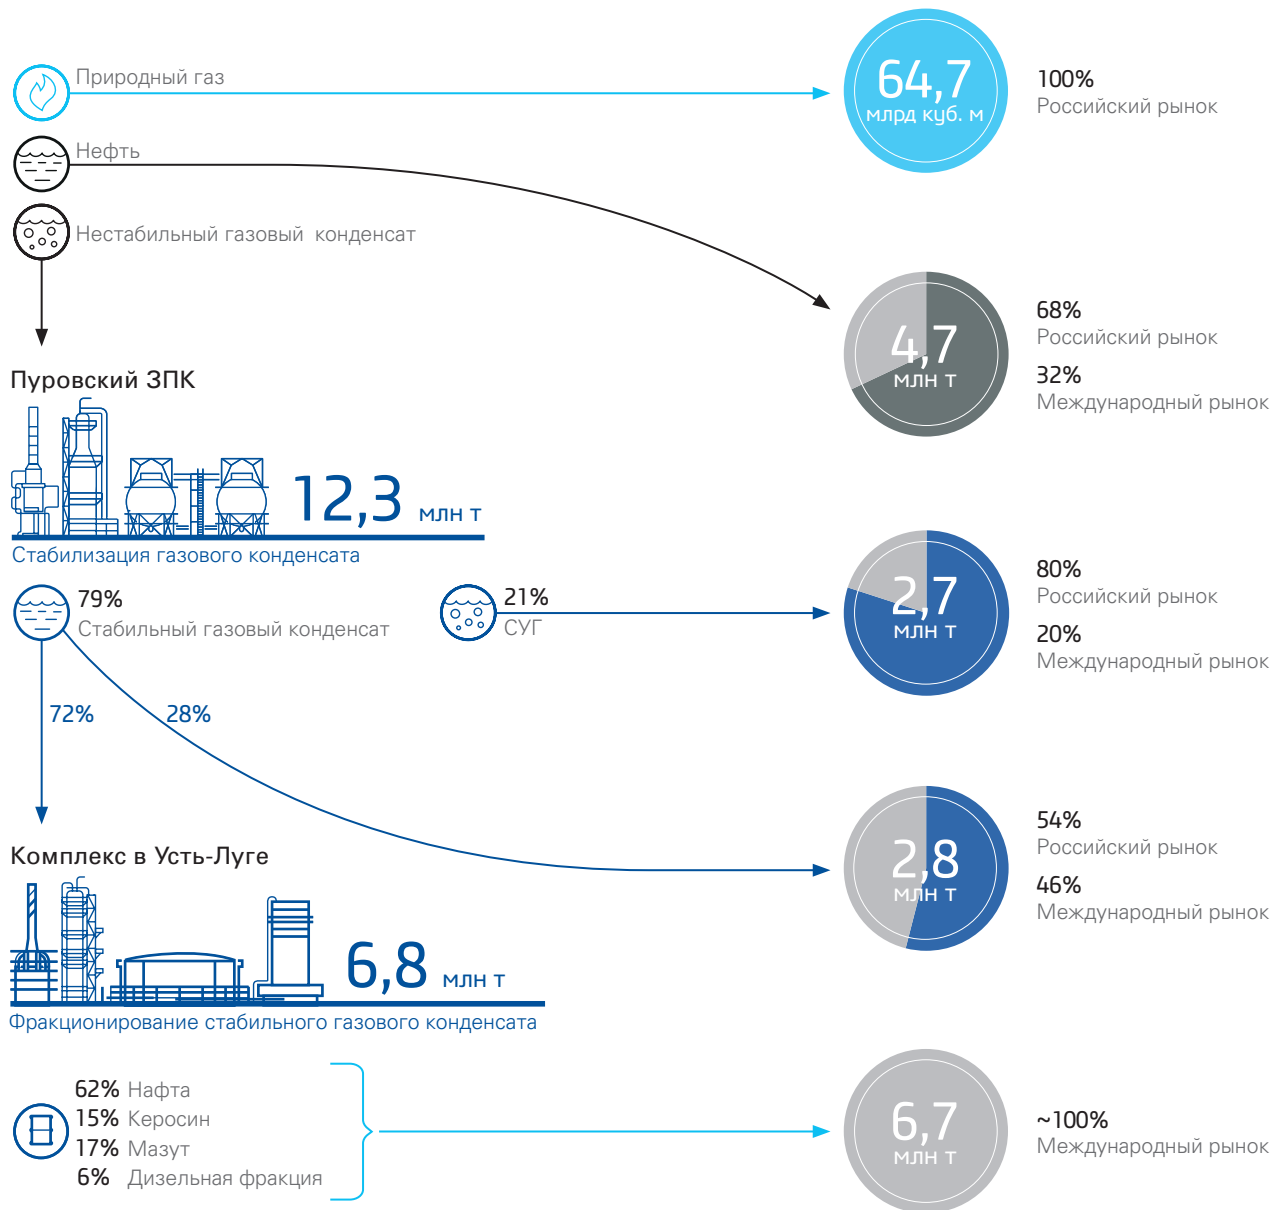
Природный газ

64,7 млрд куб. м

100% Российский рынок

Нефть

Нестабильный газовый конденсат

4,7 млн т

68% Российский рынок

32% Международный рынок

Пуровский ЗПК

12,3 млн т

Стабилизация газового конденсата

79% Стабильный газовый конденсат

21% СУГ

2,7 млн т

80% Российский рынок

20% Международный рынок

72%

28%

Комплекс в Усть-Луге

2,8 млн т

54% Российский рынок

46% Международный рынок

6,8 млн т

Фракционирование стабильного газового конденсата

62% Нафта

15% Керосин

17% Мазут

6% Дизельная фракция

6,7 млн т

~100% Международный рынок